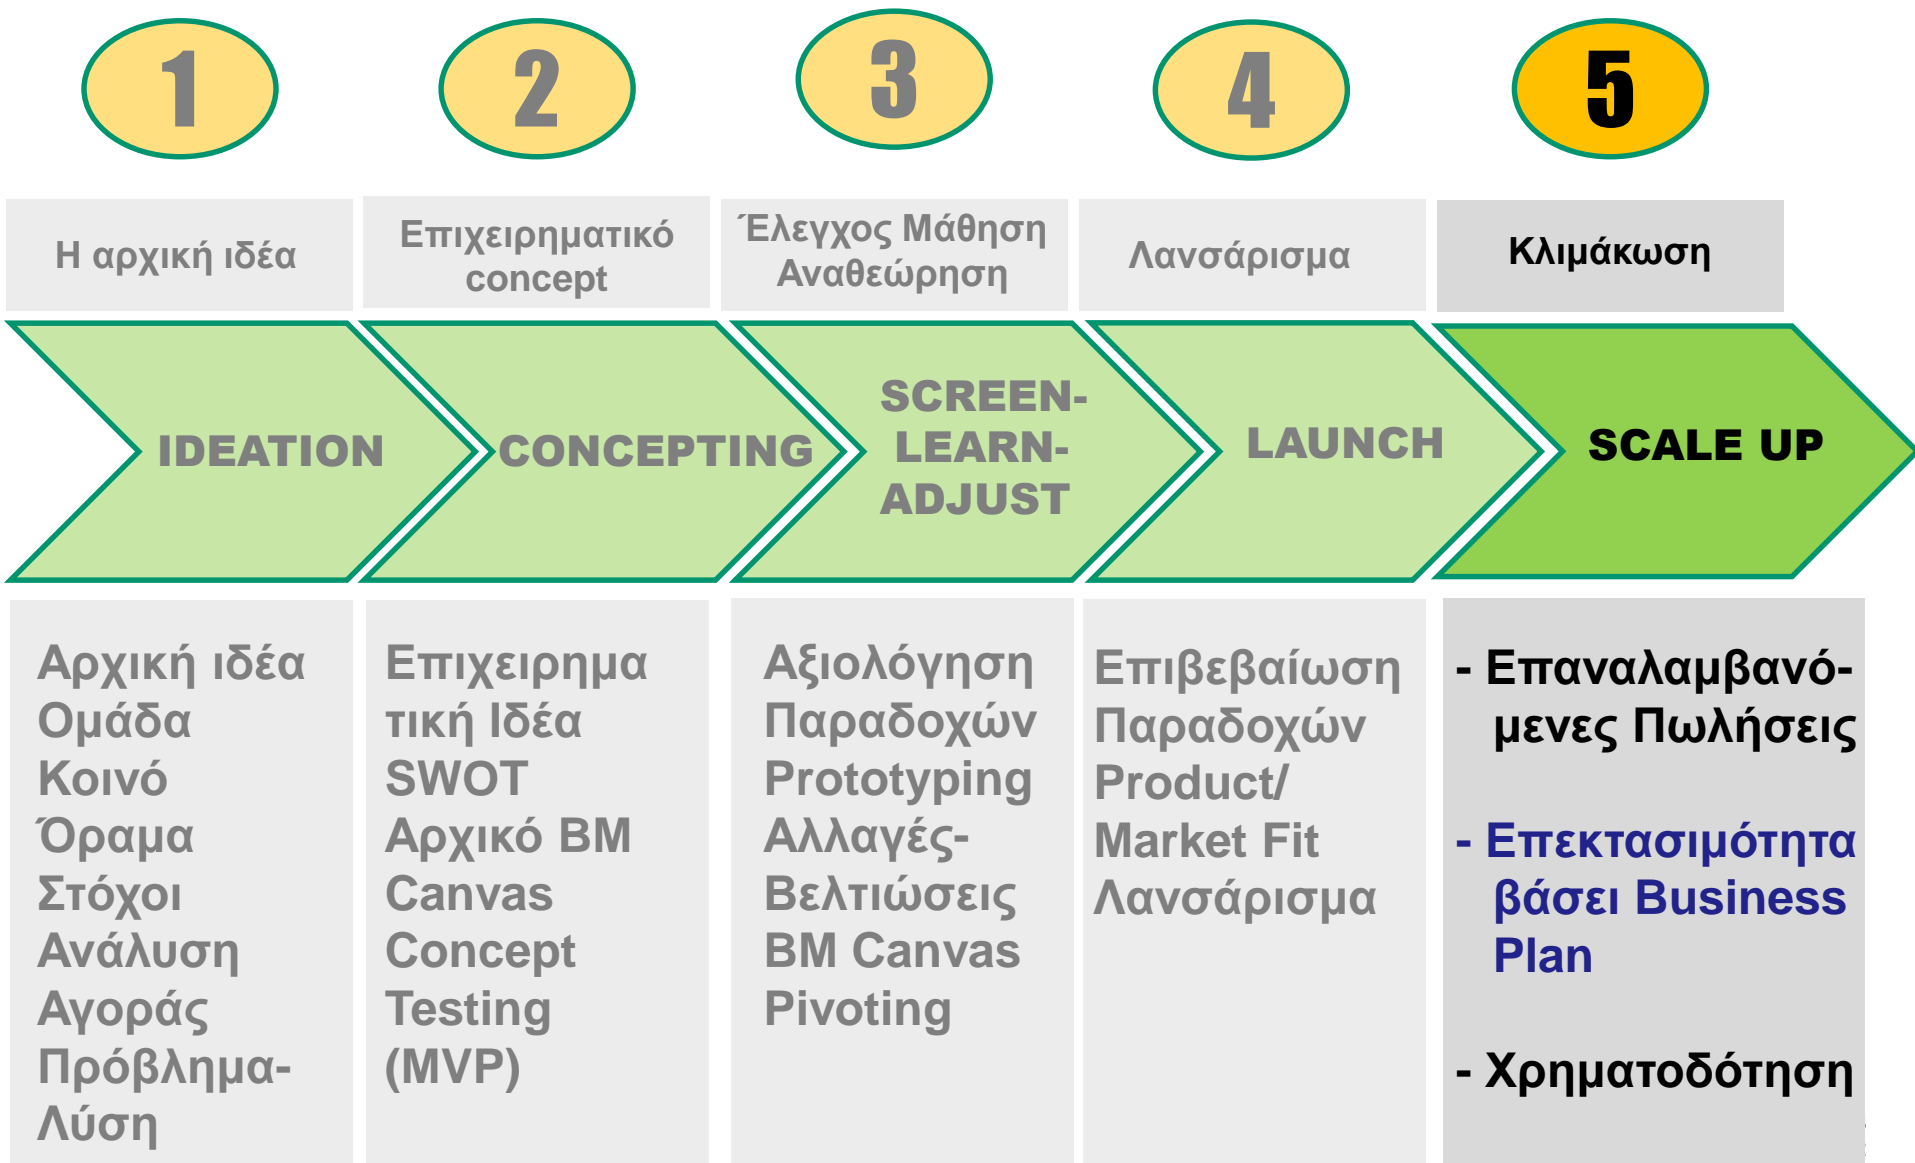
1

2

3

4

5

Η αρχική ιδέα

Επιχειρηματικό concept

Έλεγχος Μάθηση Αναθεώρηση

Λανσάρισμα

Κλιμάκωση

IDEATION

CONCEPTING

SCREEN-LEARN-ADJUST

LAUNCH

SCALE UP

Αρχική ιδέα
Ομάδα
Κοινό
Όραμα
Στόχοι
Ανάλυση
Αγοράς
Πρόβλημα-
Λύση

Επιχειρηματική Ιδέα
SWOT
Αρχικό BM
Canvas
Concept
Testing
(MVP)

Αξιολόγηση
Παραδοχών
Prototyping
Αλλαγές-
Βελτιώσεις
BM Canvas
Pivoting

Επιβεβαίωση
Παραδοχών
Product/
Market Fit
Λανσάρισμα

- Επαναλαμβανόμενες Πωλήσεις

- Επεκτασιμότητα βάσει Business Plan

- Χρηματοδότηση